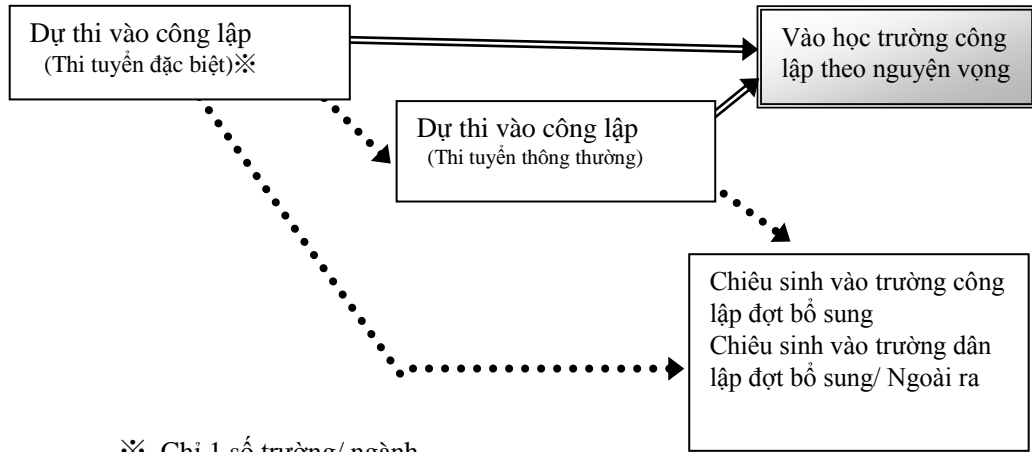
Dự thi vào công lập
(Thi tuyển đặc biệt)※

Vào học trường công lập theo nguyện vọng

Dự thi vào công lập
(Thi tuyển thông thường)

Chiêu sinh vào trường công lập đợt bổ sung
Chiêu sinh vào trường dân lập đợt bổ sung/ Ngoài ra

※ Chỉ 1 số trường/ ngành